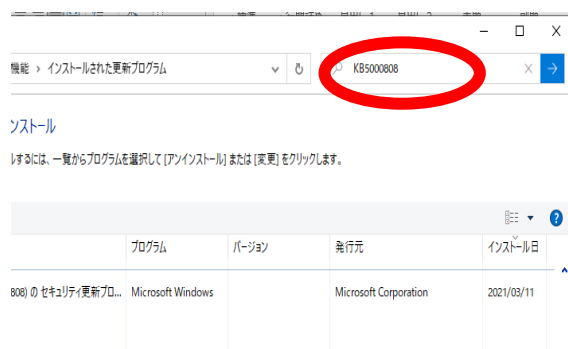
機能 › インストールされた更新プログラム

KB5000808

ンストール

するには、一覧からプログラムを選択して [アンインストール] または [変更] をクリックします。

| | プログラム | バージョン | 発行元 | インストール日 |
|---|---|---|---|---|
| 808) の セキュリティ更新プロ... | Microsoft Windows | | Microsoft Corporation | 2021/03/11 |